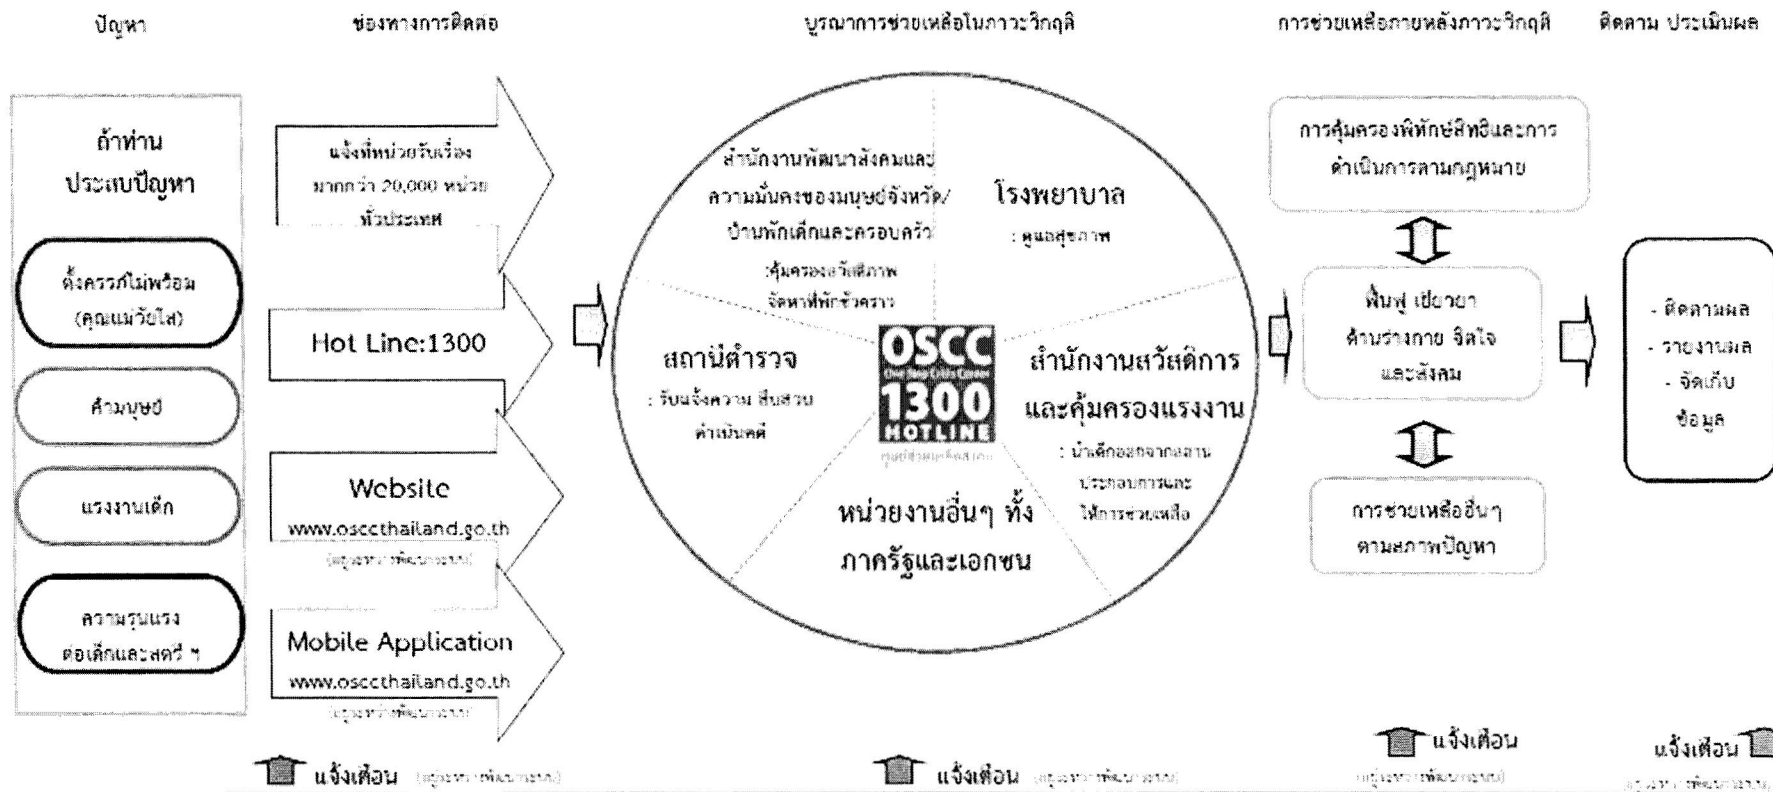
ปัญหา

ช่องทางการติดต่อ

บูรณาการช่วยเหลือในภาวะวิกฤติ

การช่วยเหลือภายหลังภาวะวิกฤติ

ติดตาม ประเมินผล

ถ้าท่าน ประสบปัญหา

ตั้งครรภ์ไม่พร้อม (คุณแม่วัยใส)

ค้ามนุษย์

แรงงานเด็ก

ความรุนแรง ต่อเด็กและสตรี ฯ

แจ้งที่หน่วยรับเรื่อง มากกว่า 20,000 หน่วย ทั่วประเทศ

Hot Line:1300

Website www.osccthailand.go.th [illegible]

Mobile Application www.osccthailand.go.th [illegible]

สำนักงานพัฒนาสังคมและความมั่นคงของมนุษย์จังหวัด/บ้านพักเด็กและครอบครัว
:คุ้มครองสวัสดิภาพ จัดหาที่พักชั่วคราว

โรงพยาบาล
: ศูนย์พึ่งได้

สถานีตำรวจ
: รับแจ้งความ สืบสวน ดำเนินคดี

OSCC One Stop Crisis Center 1300 HOTLINE ศูนย์ช่วยเหลือสังคม

สำนักงานสวัสดิการและคุ้มครองแรงงาน
: นำเด็กออกจากสถานประกอบการและให้การช่วยเหลือ

หน่วยงานอื่นๆ ทั้งภาครัฐและเอกชน

การคุ้มครองพิทักษ์สิทธิและการดำเนินการตามกฎหมาย

ฟื้นฟู เยียวยา ด้านร่างกาย จิตใจ และสังคม

การช่วยเหลืออื่นๆ ตามสภาพปัญหา

- ติดตามผล
- รายงานผล
- จัดเก็บข้อมูล

แจ้งเตือน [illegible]

แจ้งเตือน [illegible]

แจ้งเตือน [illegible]

แจ้งเตือน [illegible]